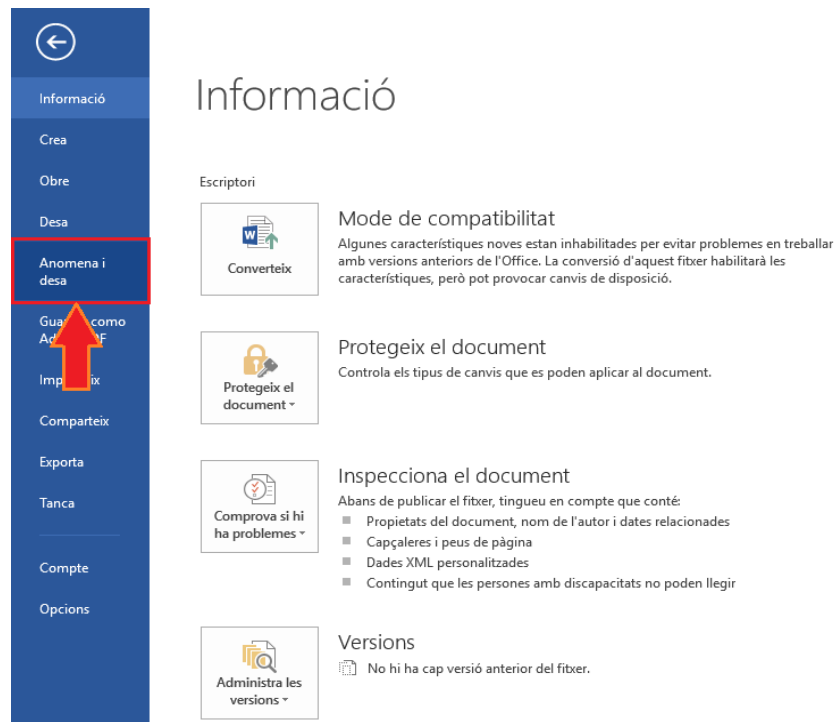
Informació

Crea

Obre

Desa

Anomena i desa

Gua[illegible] como Ad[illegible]F

Imp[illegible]ix

Comparteix

Exporta

Tanca

Compte

Opcions

Informació

Escriptori

Converteix

Mode de compatibilitat

Algunes característiques noves estan inhabilitades per evitar problemes en treballar amb versions anteriors de l'Office. La conversió d'aquest fitxer habilitarà les característiques, però pot provocar canvis de disposició.

Protegeix el document

Protegeix el document

Controla els tipus de canvis que es poden aplicar al document.

Comprova si hi ha problemes

Inspecciona el document

Abans de publicar el fitxer, tingueu en compte que conté:

Propietats del document, nom de l'autor i dates relacionades

Capçaleres i peus de pàgina

Dades XML personalitzades

Contingut que les persones amb discapacitats no poden llegir

Administra les versions

Versions

No hi ha cap versió anterior del fitxer.